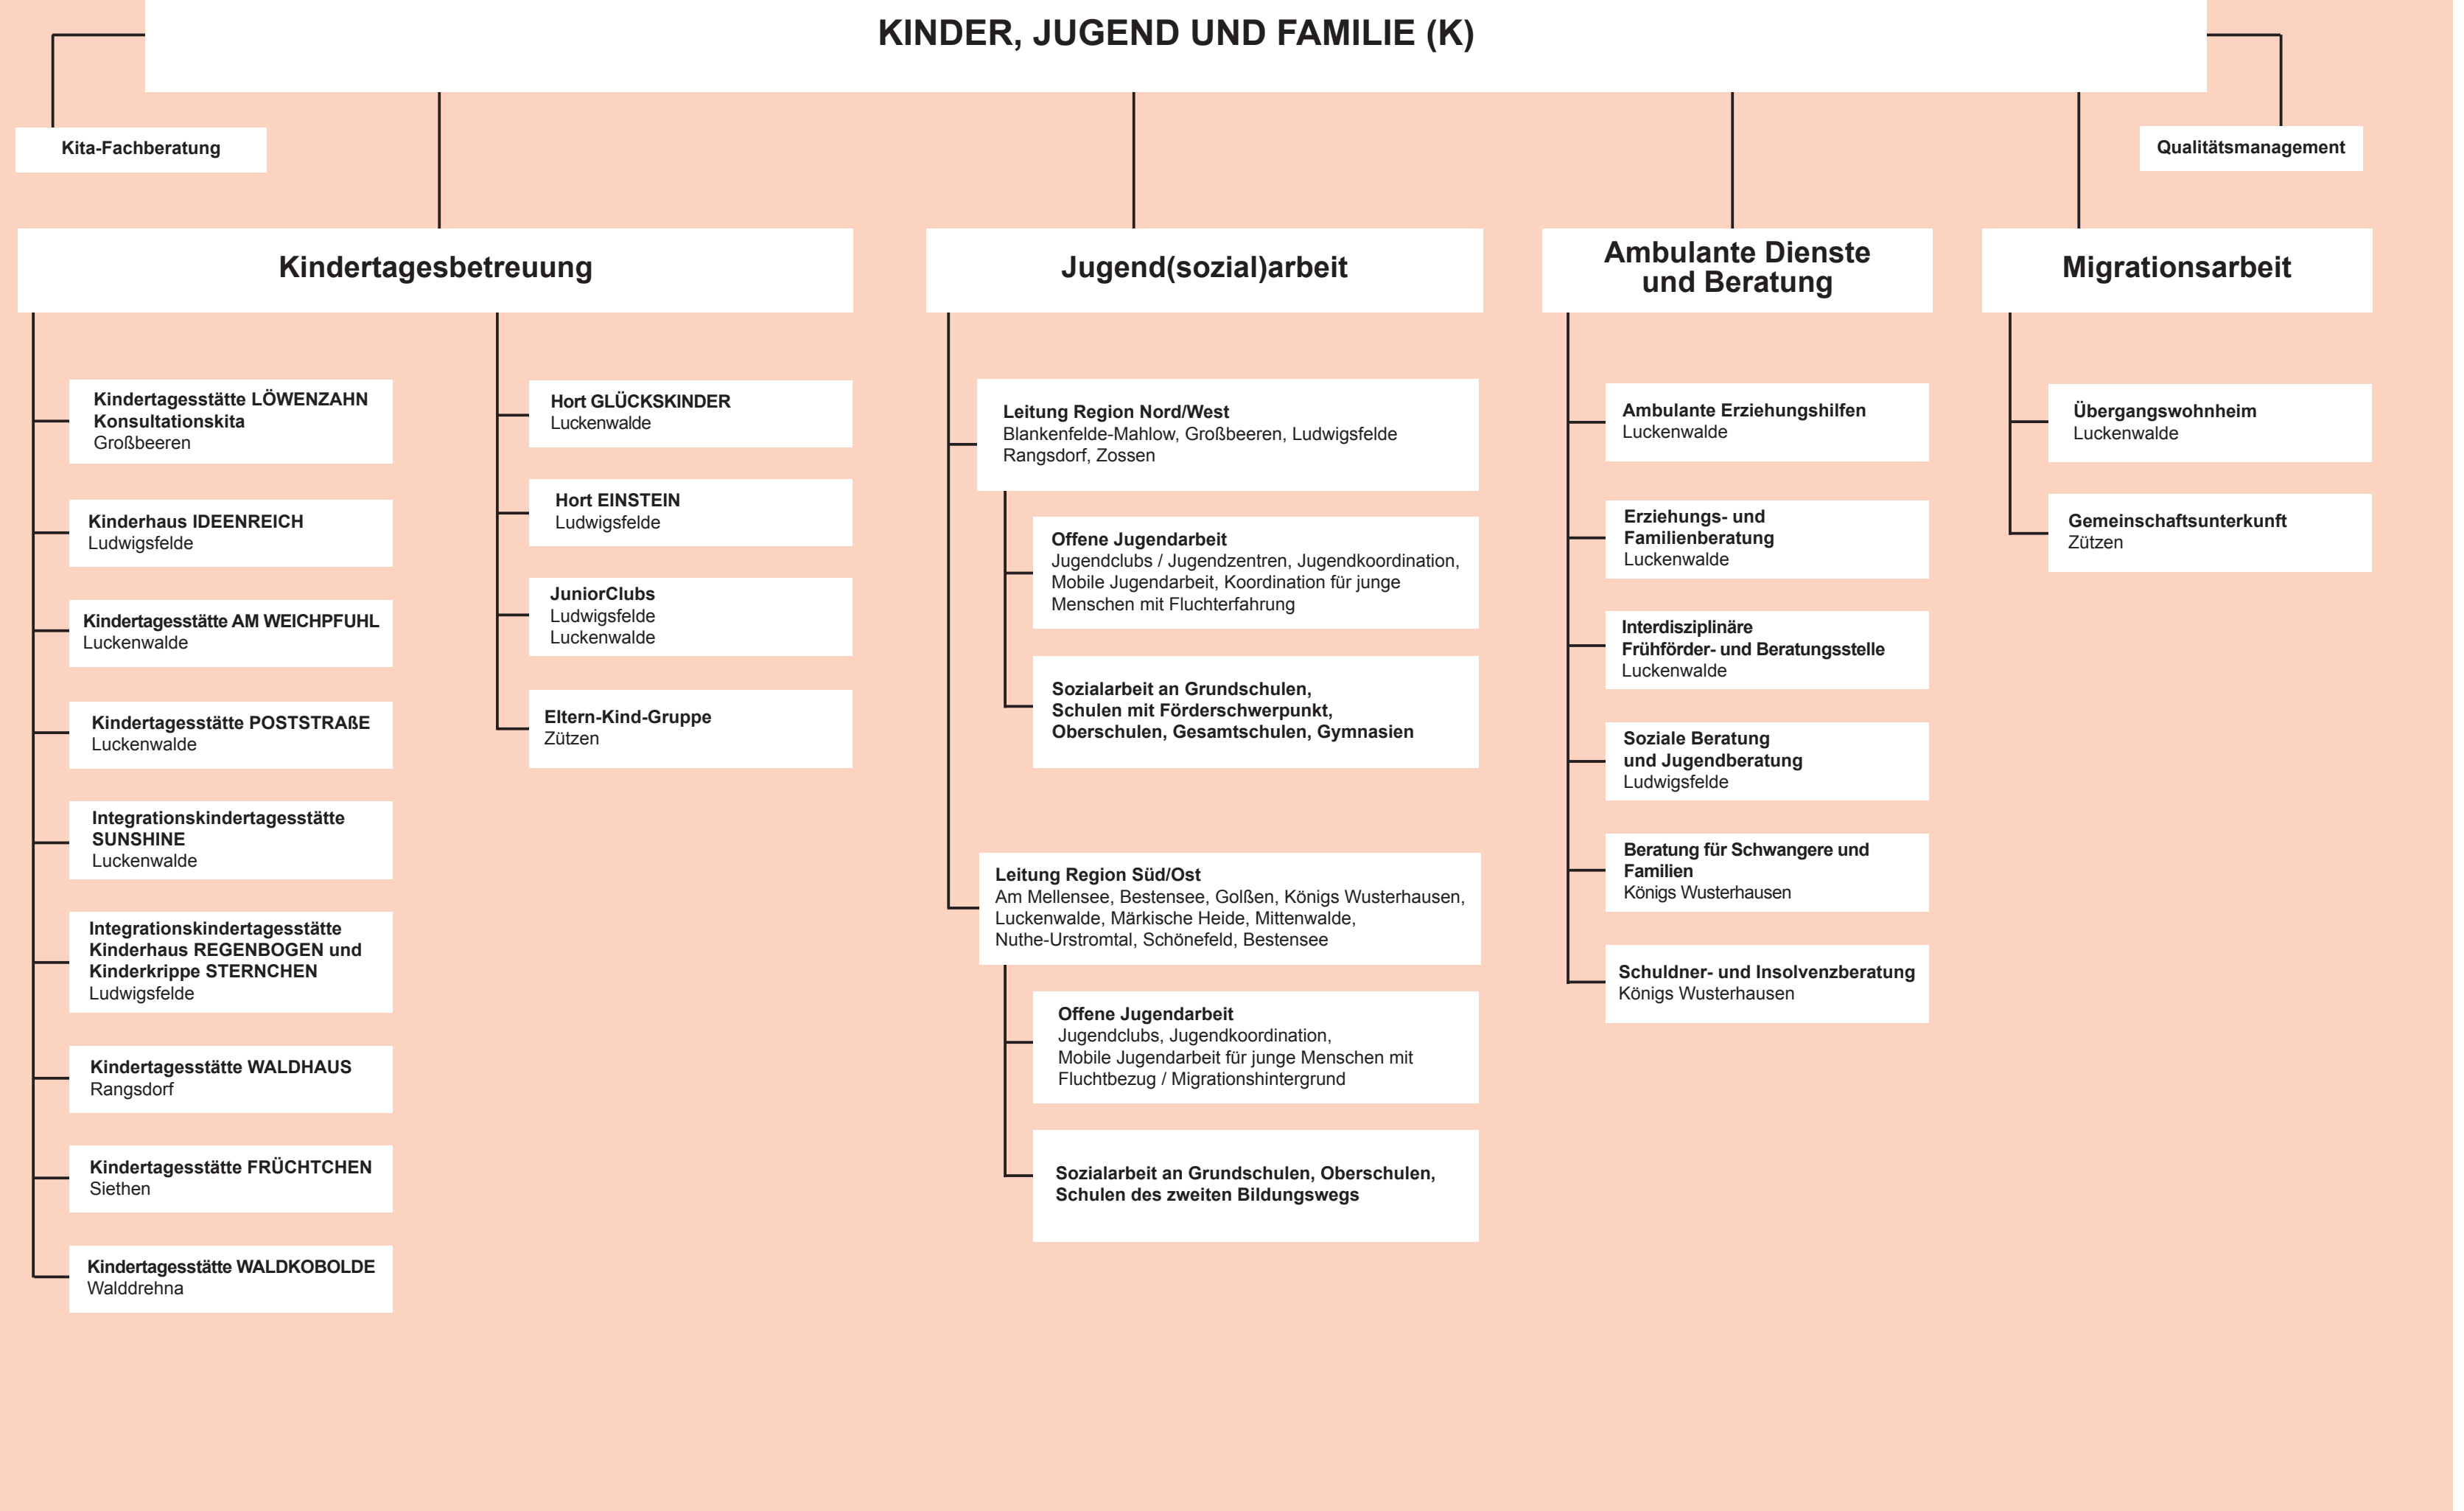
KINDER, JUGEND UND FAMILIE (K)

Kita-Fachberatung

Qualitätsmanagement

Kindertagesbetreuung

Kindertagesstätte LÖWENZAHN
Konsultationskita
Großbeeren

Kinderhaus IDEENREICH
Ludwigsfelde

Kindertagesstätte AM WEICHPFUHL
Luckenwalde

Kindertagesstätte POSTSTRAßE
Luckenwalde

Integrationskindertagesstätte SUNSHINE
Luckenwalde

Integrationskindertagesstätte Kinderhaus REGENBOGEN und Kinderkrippe STERNCHEN
Ludwigsfelde

Kindertagesstätte WALDHAUS
Rangsdorf

Kindertagesstätte FRÜCHTCHEN
Siethen

Kindertagesstätte WALDKOBOLDE
Walddrehna

Hort GLÜCKSKINDER
Luckenwalde

Hort EINSTEIN
Ludwigsfelde

JuniorClubs
Ludwigsfelde
Luckenwalde

Eltern-Kind-Gruppe
Zützen

Jugend(sozial)arbeit

Leitung Region Nord/West
Blankenfelde-Mahlow, Großbeeren, Ludwigsfelde
Rangsdorf, Zossen

Offene Jugendarbeit
Jugendclubs / Jugendzentren, Jugendkoordination, Mobile Jugendarbeit, Koordination für junge Menschen mit Fluchterfahrung

Sozialarbeit an Grundschulen, Schulen mit Förderschwerpunkt, Oberschulen, Gesamtschulen, Gymnasien

Leitung Region Süd/Ost
Am Mellensee, Bestensee, Golßen, Königs Wusterhausen, Luckenwalde, Märkische Heide, Mittenwalde, Nuthe-Urstromtal, Schönefeld, Bestensee

Offene Jugendarbeit
Jugendclubs, Jugendkoordination, Mobile Jugendarbeit für junge Menschen mit Fluchtbezug / Migrationshintergrund

Sozialarbeit an Grundschulen, Oberschulen, Schulen des zweiten Bildungswegs

Ambulante Dienste und Beratung

Ambulante Erziehungshilfen
Luckenwalde

Erziehungs- und Familienberatung
Luckenwalde

Interdisziplinäre Frühförder- und Beratungsstelle
Luckenwalde

Soziale Beratung und Jugendberatung
Ludwigsfelde

Beratung für Schwangere und Familien
Königs Wusterhausen

Schuldner- und Insolvenzberatung
Königs Wusterhausen

Migrationsarbeit

Übergangswohnheim
Luckenwalde

Gemeinschaftsunterkunft
Zützen